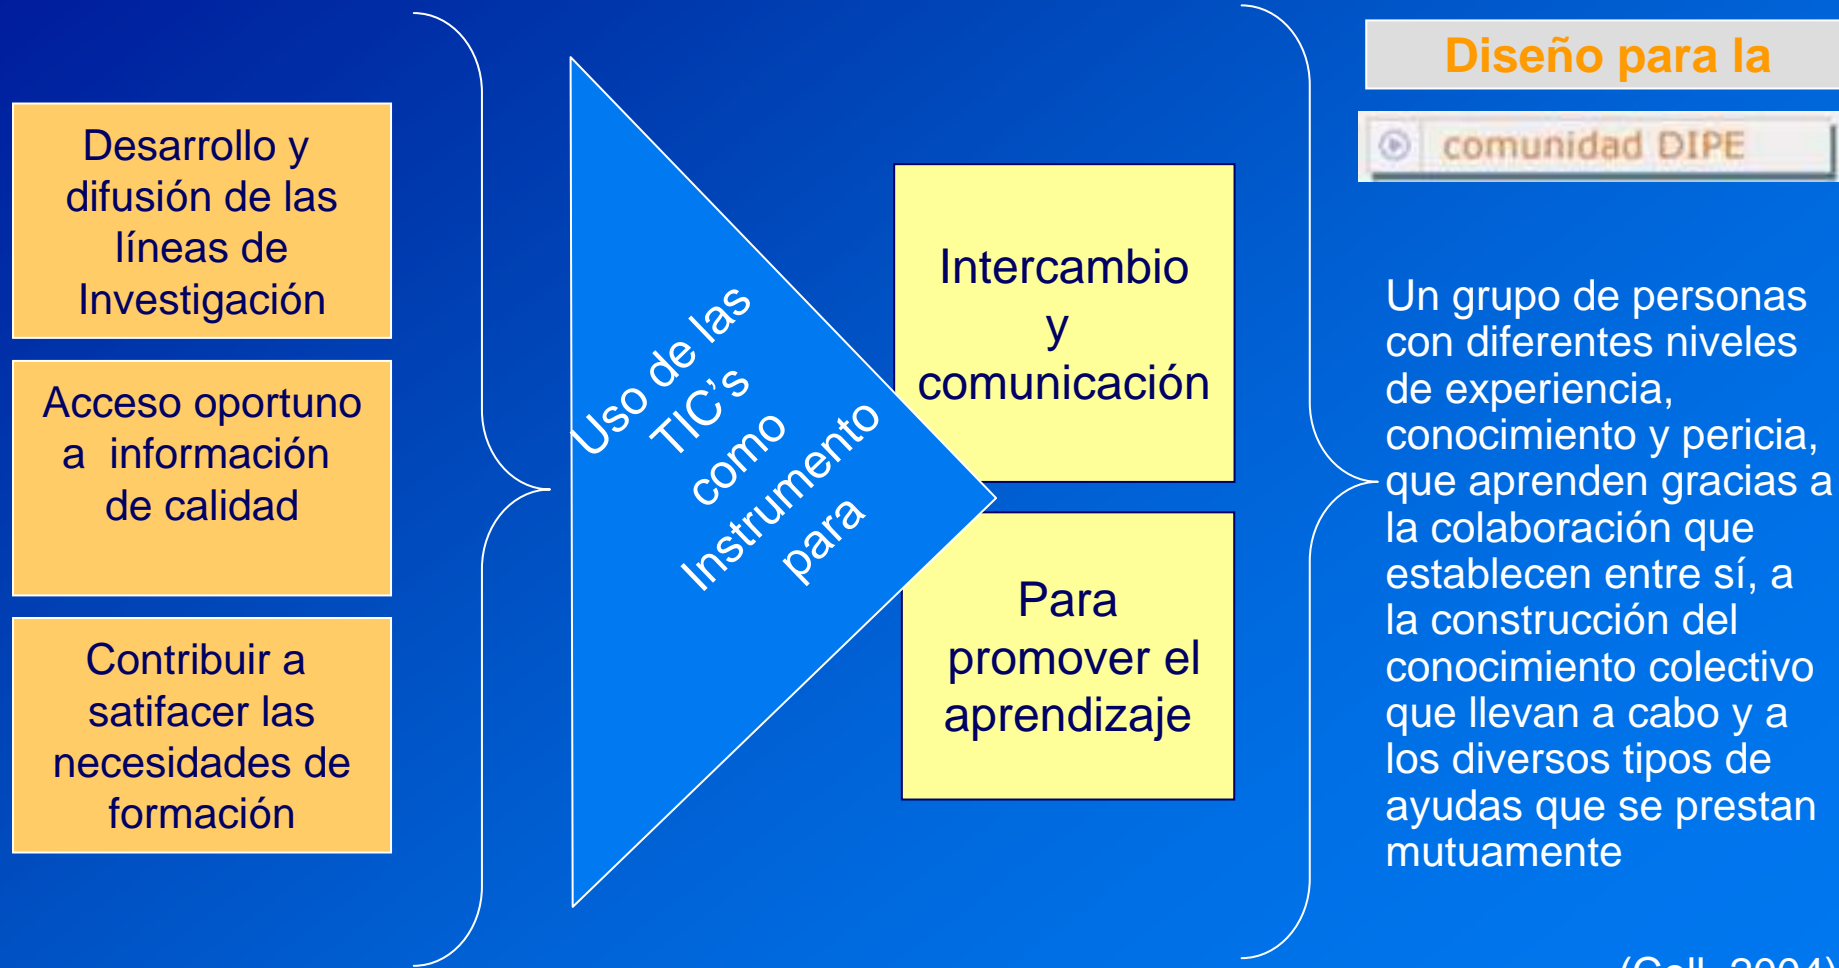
Desarrollo y difusión de las líneas de Investigación

Acceso oportuno a información de calidad

Contribuir a satifacer las necesidades de formación

Uso de las TIC's como Instrumento para

Intercambio y comunicación

Para promover el aprendizaje

Diseño para la

comunidad DIPE

Un grupo de personas con diferentes niveles de experiencia, conocimiento y pericia, que aprenden gracias a la colaboración que establecen entre sí, a la construcción del conocimiento colectivo que llevan a cabo y a los diversos tipos de ayudas que se prestan mutuamente

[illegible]